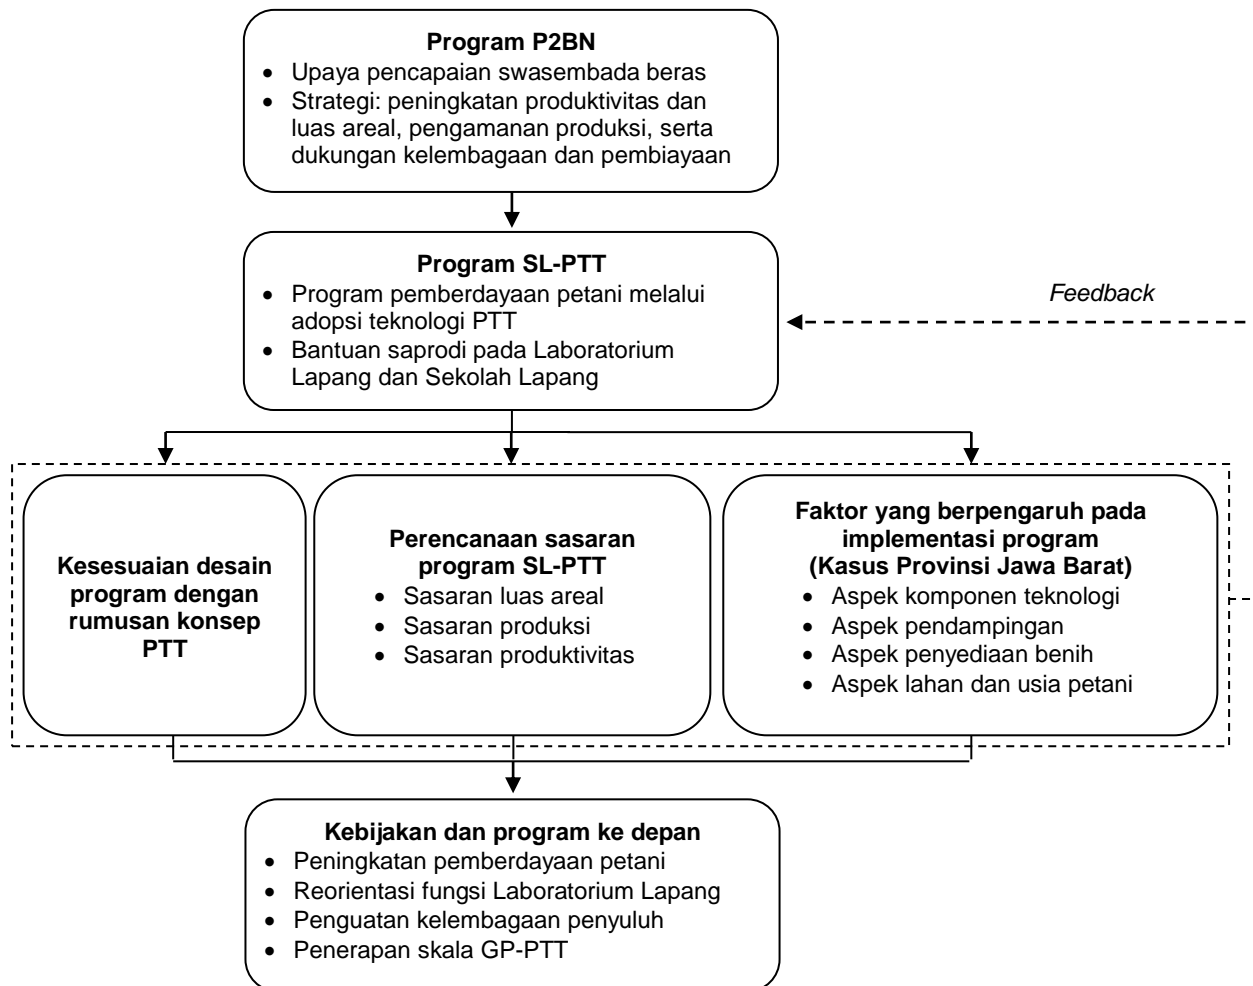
**Program P2BN**
- Upaya pencapaian swasembada beras
- Strategi: peningkatan produktivitas dan luas areal, pengamanan produksi, serta dukungan kelembagaan dan pembiayaan

**Program SL-PTT**
- Program pemberdayaan petani melalui adopsi teknologi PTT
- Bantuan saprodi pada Laboratorium Lapang dan Sekolah Lapang

*Feedback*

**Kesesuaian desain program dengan rumusan konsep PTT**

**Perencanaan sasaran program SL-PTT**
- Sasaran luas areal
- Sasaran produksi
- Sasaran produktivitas

**Faktor yang berpengaruh pada implementasi program (Kasus Provinsi Jawa Barat)**
- Aspek komponen teknologi
- Aspek pendampingan
- Aspek penyediaan benih
- Aspek lahan dan usia petani

**Kebijakan dan program ke depan**
- Peningkatan pemberdayaan petani
- Reorientasi fungsi Laboratorium Lapang
- Penguatan kelembagaan penyuluh
- Penerapan skala GP-PTT